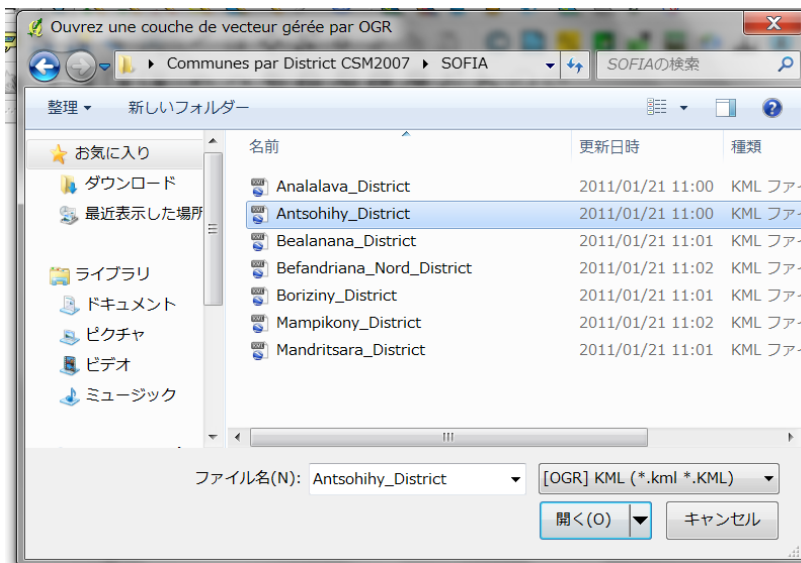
Ouvrez une couche de vecteur gérée par OGR

▸ Communes par District CSM2007 ▸ SOFIA

SOFIAの検索

整理 ▾ 新しいフォルダー

お気に入り
ダウンロード
最近表示した場所
ライブラリ
ドキュメント
ピクチャ
ビデオ
ミュージック

| 名前 | 更新日時 | 種類 |
|---|---|---|
| Analalava_District | 2011/01/21 11:00 | KML ファ |
| Antsohihy_District | 2011/01/21 11:00 | KML ファ |
| Bealanana_District | 2011/01/21 11:01 | KML ファ |
| Befandriana_Nord_District | 2011/01/21 11:02 | KML ファ |
| Boriziny_District | 2011/01/21 11:01 | KML ファ |
| Mampikony_District | 2011/01/21 11:02 | KML ファ |
| Mandritsara_District | 2011/01/21 11:01 | KML ファ |

ファイル名(N): Antsohihy_District

[OGR] KML (*.kml *.KML)

開く(O)

キャンセル